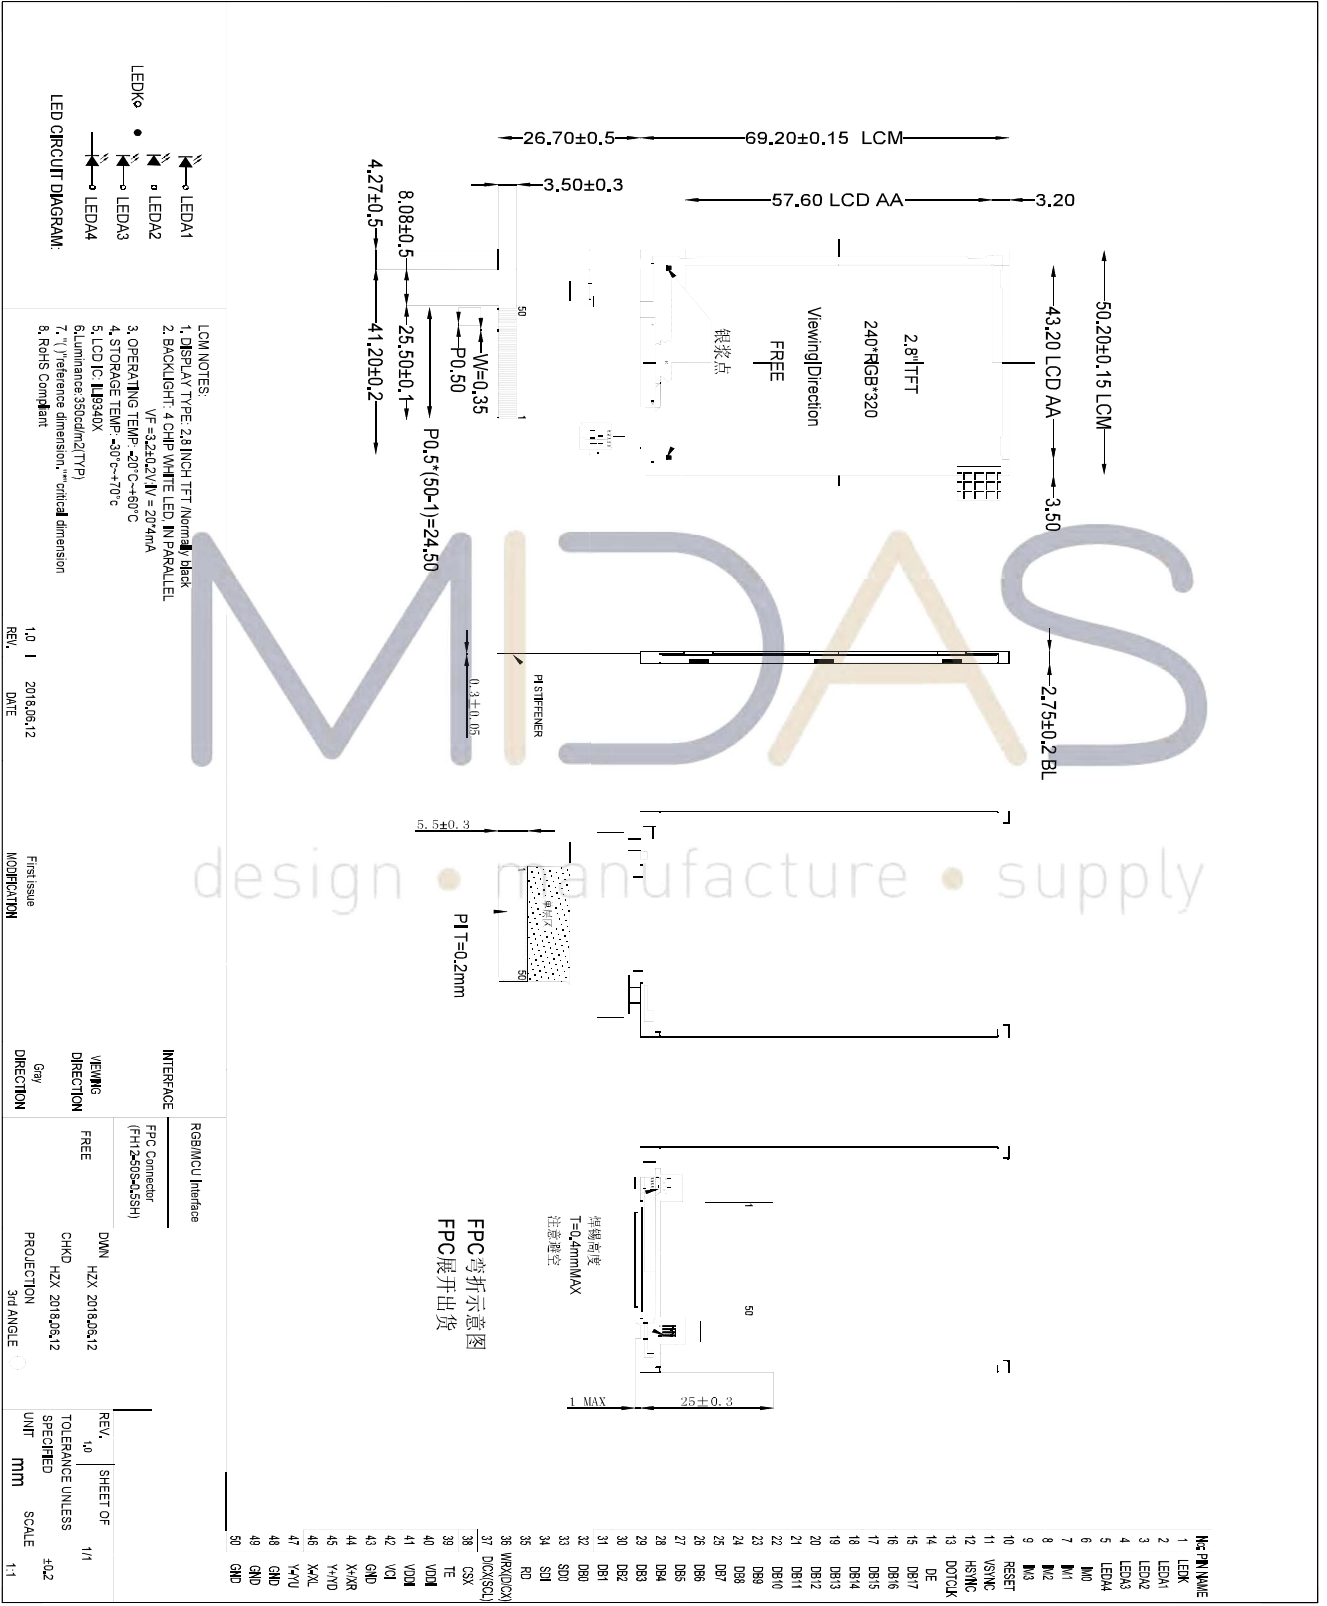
LEDK
LEDA1
LEDA2
LEDA3
LEDA4
LED CIRCUIT DIAGRAM:

LCM NOTES:
1. DISPLAY TYPE: 2.8 INCH TFT /Normally black
2. BACKLIGHT: 4 CHIP WHITE LED, IN PARALLEL
VF =3.2±0.2V/IV = 20*4mA
3. OPERATING TEMP: -20°C~+60°C
4. STORAGE TEMP: -30°c~+70°c
5. LCD IC: ILI9340X
6.Luminance:350cd/m2(TYP)
7. "( )"reference dimension,"*"critical dimension
8. RoHS Compliant

1.0 | 2018.06.12 First issue
REV. DATE MODIFICATION

INTERFACE RGB/MCU Interface
FPC Connector (FH12-50S-0.5SH)
VIEWING DIRECTION FREE
Gray DIRECTION

DWN HZX 2018.06.12
CHKD HZX 2018.06.12
PROJECTION 3rd ANGLE

REV. 1.0 SHEET OF 1/1
TOLERANCE UNLESS SPECIFIED ±0.2
UNIT mm SCALE 1:1

26.70±0.5
69.20±0.15 LCM
3.50±0.3
57.60 LCD AA
3.20
4.27±0.5
8.08±0.5
41.20±0.2
25.50±0.1
P0.50
W=0.35
P0.5*(50-1)=24.50
50
1
2.8"TFT
240*RGB*320
Viewing Direction
FREE
银浆点
43.20 LCD AA
50.20±0.15 LCM
3.50
0.3±0.05
PI STIFFENER
2.75±0.2 BL
5.5±0.3
PI T=0.2mm
50
焊锡高度
T=0.4mmMAX
注意避空
FPC弯折示意图
FPC展开出货
1
50
1 MAX
25±0.3

MIDAS
design • manufacture • supply

| No. | PIN NAME |
|---|---|
| 1 | LEDK |
| 2 | LEDA1 |
| 3 | LEDA2 |
| 4 | LEDA3 |
| 5 | LEDA4 |
| 6 | IM0 |
| 7 | IM1 |
| 8 | IM2 |
| 9 | IM3 |
| 10 | RESET |
| 11 | VSYNC |
| 12 | HSYNC |
| 13 | DOTCLK |
| 14 | DE |
| 15 | DB17 |
| 16 | DB16 |
| 17 | DB15 |
| 18 | DB14 |
| 19 | DB13 |
| 20 | DB12 |
| 21 | DB11 |
| 22 | DB10 |
| 23 | DB9 |
| 24 | DB8 |
| 25 | DB7 |
| 26 | DB6 |
| 27 | DB5 |
| 28 | DB4 |
| 29 | DB3 |
| 30 | DB2 |
| 31 | DB1 |
| 32 | DB0 |
| 33 | SDO |
| 34 | SDI |
| 35 | RD |
| 36 | WR(D/CX) |
| 37 | D/CX(SCL) |
| 38 | CSX |
| 39 | TE |
| 40 | VDDI |
| 41 | VCI |
| 42 | GND |
| 43 | GND |
| 44 | X+/XR |
| 45 | Y+/YD |
| 46 | X-/XL |
| 47 | Y-/YU |
| 48 | GND |
| 49 | GND |
| 50 | GND |